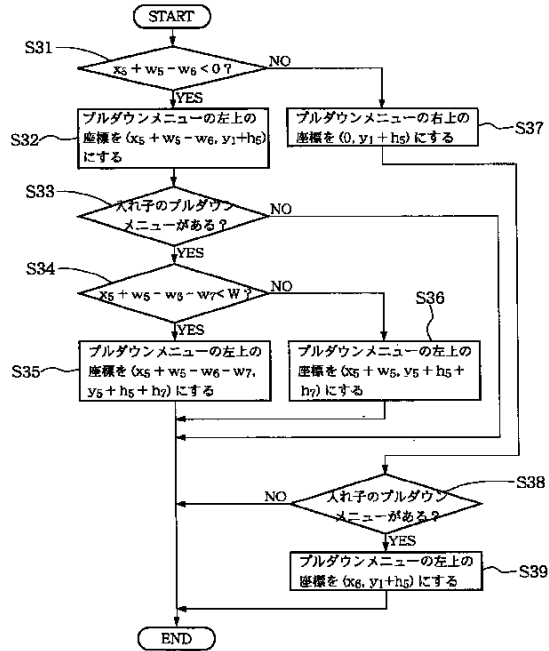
START

S31

$x_5 + w_5 - w_6 < 0$?

NO

YES

S32

プルダウンメニューの左上の座標を $(x_5 + w_5 - w_6, y_1 + h_5)$ にする

プルダウンメニューの右上の座標を $(0, y_1 + h_5)$ にする

S37

S33

入れ子のプルダウンメニューがある？

NO

YES

S34

$x_5 + w_5 - w_6 - w_7 < W$?

NO

S36

YES

S35

プルダウンメニューの左上の座標を $(x_5 + w_5 - w_6 - w_7, y_5 + h_5 + h_7)$ にする

プルダウンメニューの左上の座標を $(x_5 + w_5, y_5 + h_5 + h_7)$ にする

S38

NO

入れ子のプルダウンメニューがある？

YES

プルダウンメニューの左上の座標を $(x_6, y_1 + h_5)$ にする

S39

END